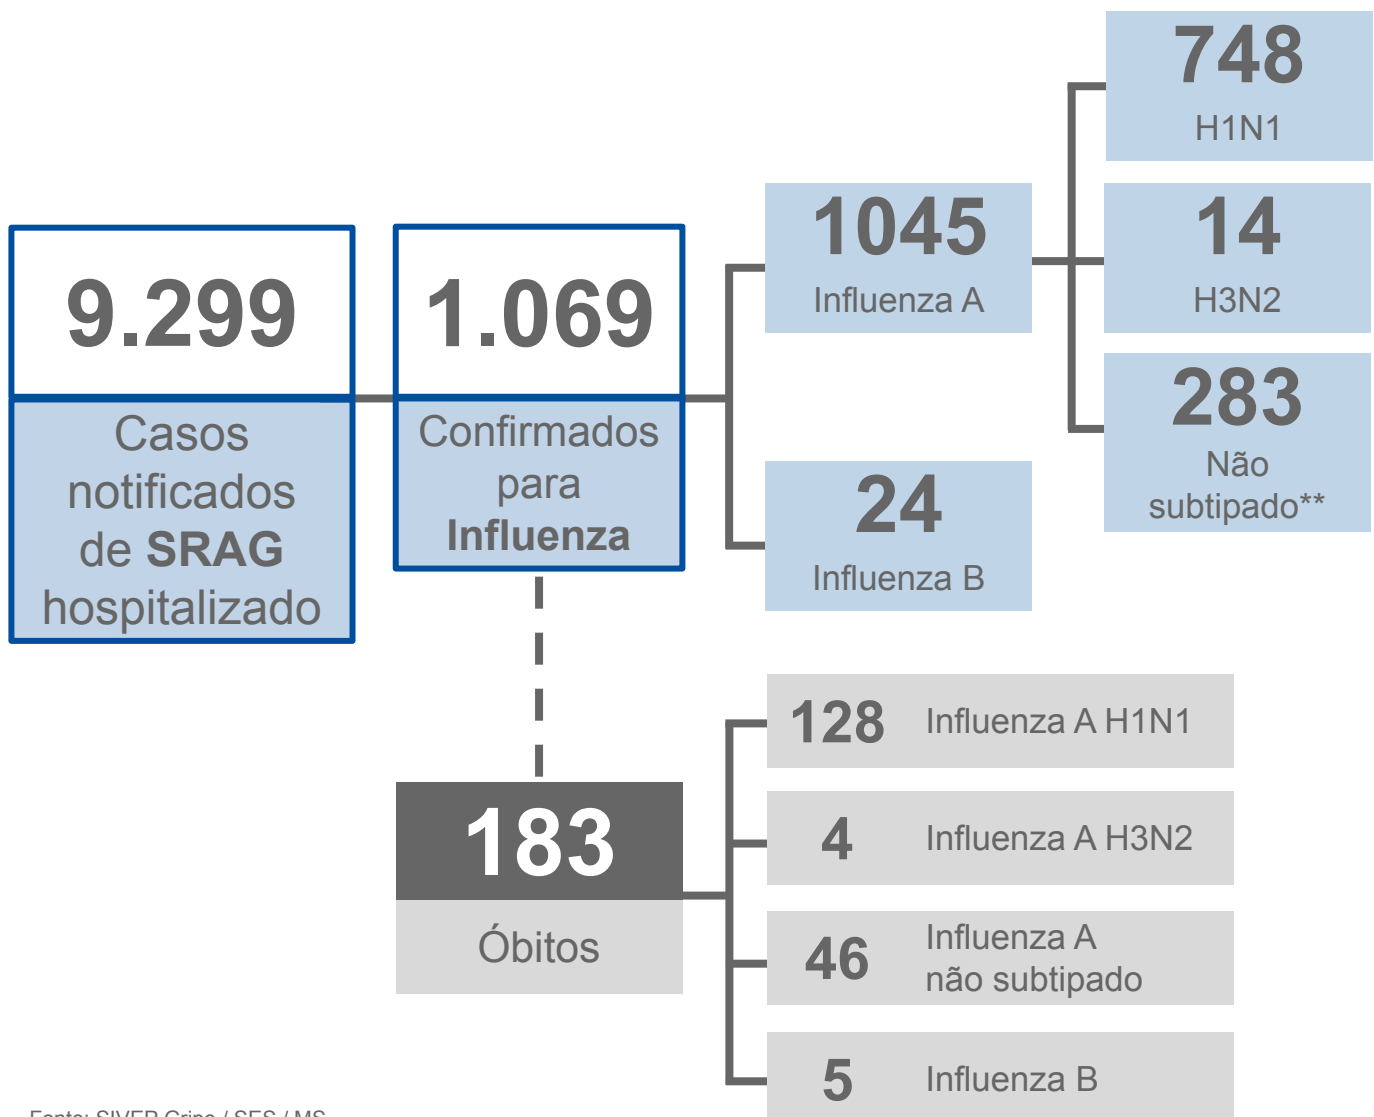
9.299

Casos notificados de SRAG hospitalizado

1.069

Confirmados para Influenza

1045
Influenza A

24
Influenza B

748
H1N1

14
H3N2

283
Não subtipado**

183
Óbitos

128 Influenza A H1N1

4 Influenza A H3N2

46 Influenza A não subtipado

5 Influenza B

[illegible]